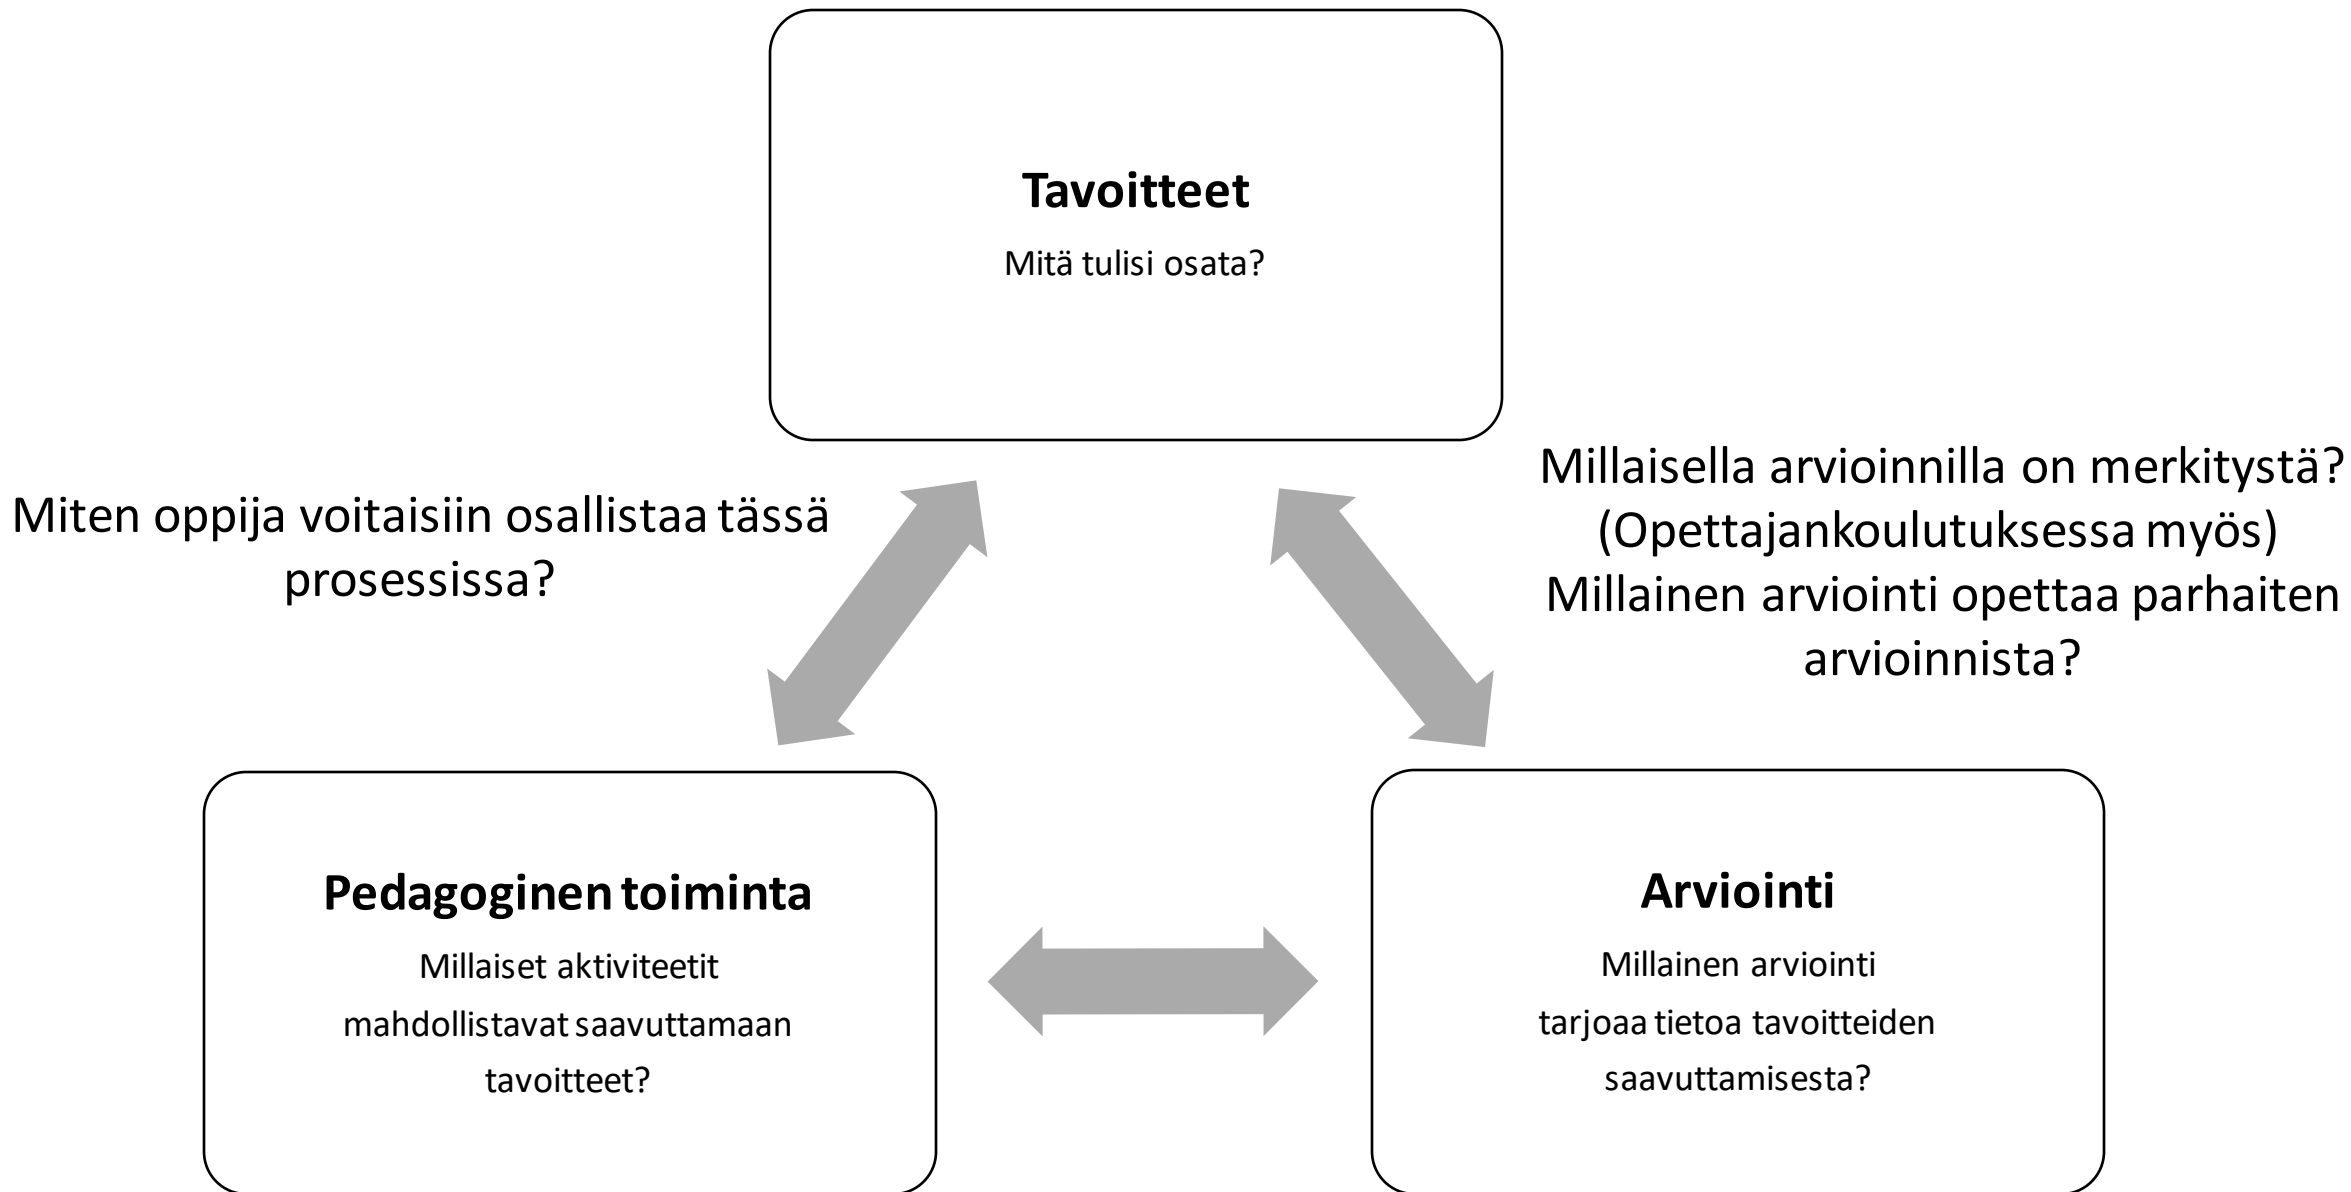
Tavoitteet

Mitä tulisi osata?

Miten oppija voitaisiin osallistaa tässä prosessissa?

Millaisella arvioinnilla on merkitystä?
(Opettajankoulutuksessa myös)
Millainen arviointi opettaa parhaiten arvioinnista?

Pedagoginen toiminta

Millaiset aktiviteetit mahdollistavat saavuttamaan tavoitteet?

Arviointi

Millainen arviointi tarjoaa tietoa tavoitteiden saavuttamisesta?